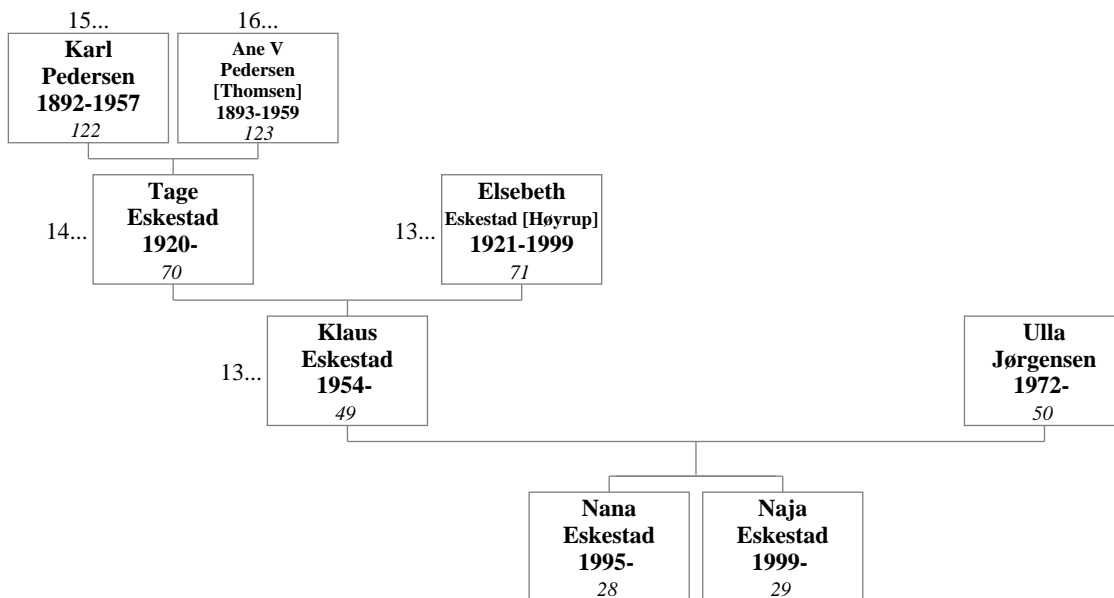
15...
Karl Pedersen 1892-1957
122

16...
Ane V Pedersen [Thomsen] 1893-1959
123

14...
Tage Eskestad 1920-
70

13...
Elsebeth Eskestad [Høyrup] 1921-1999
71

13...
Klaus Eskestad 1954-
49

Ulla Jørgensen 1972-
50

Nana Eskestad 1995-
28

Naja Eskestad 1999-
29